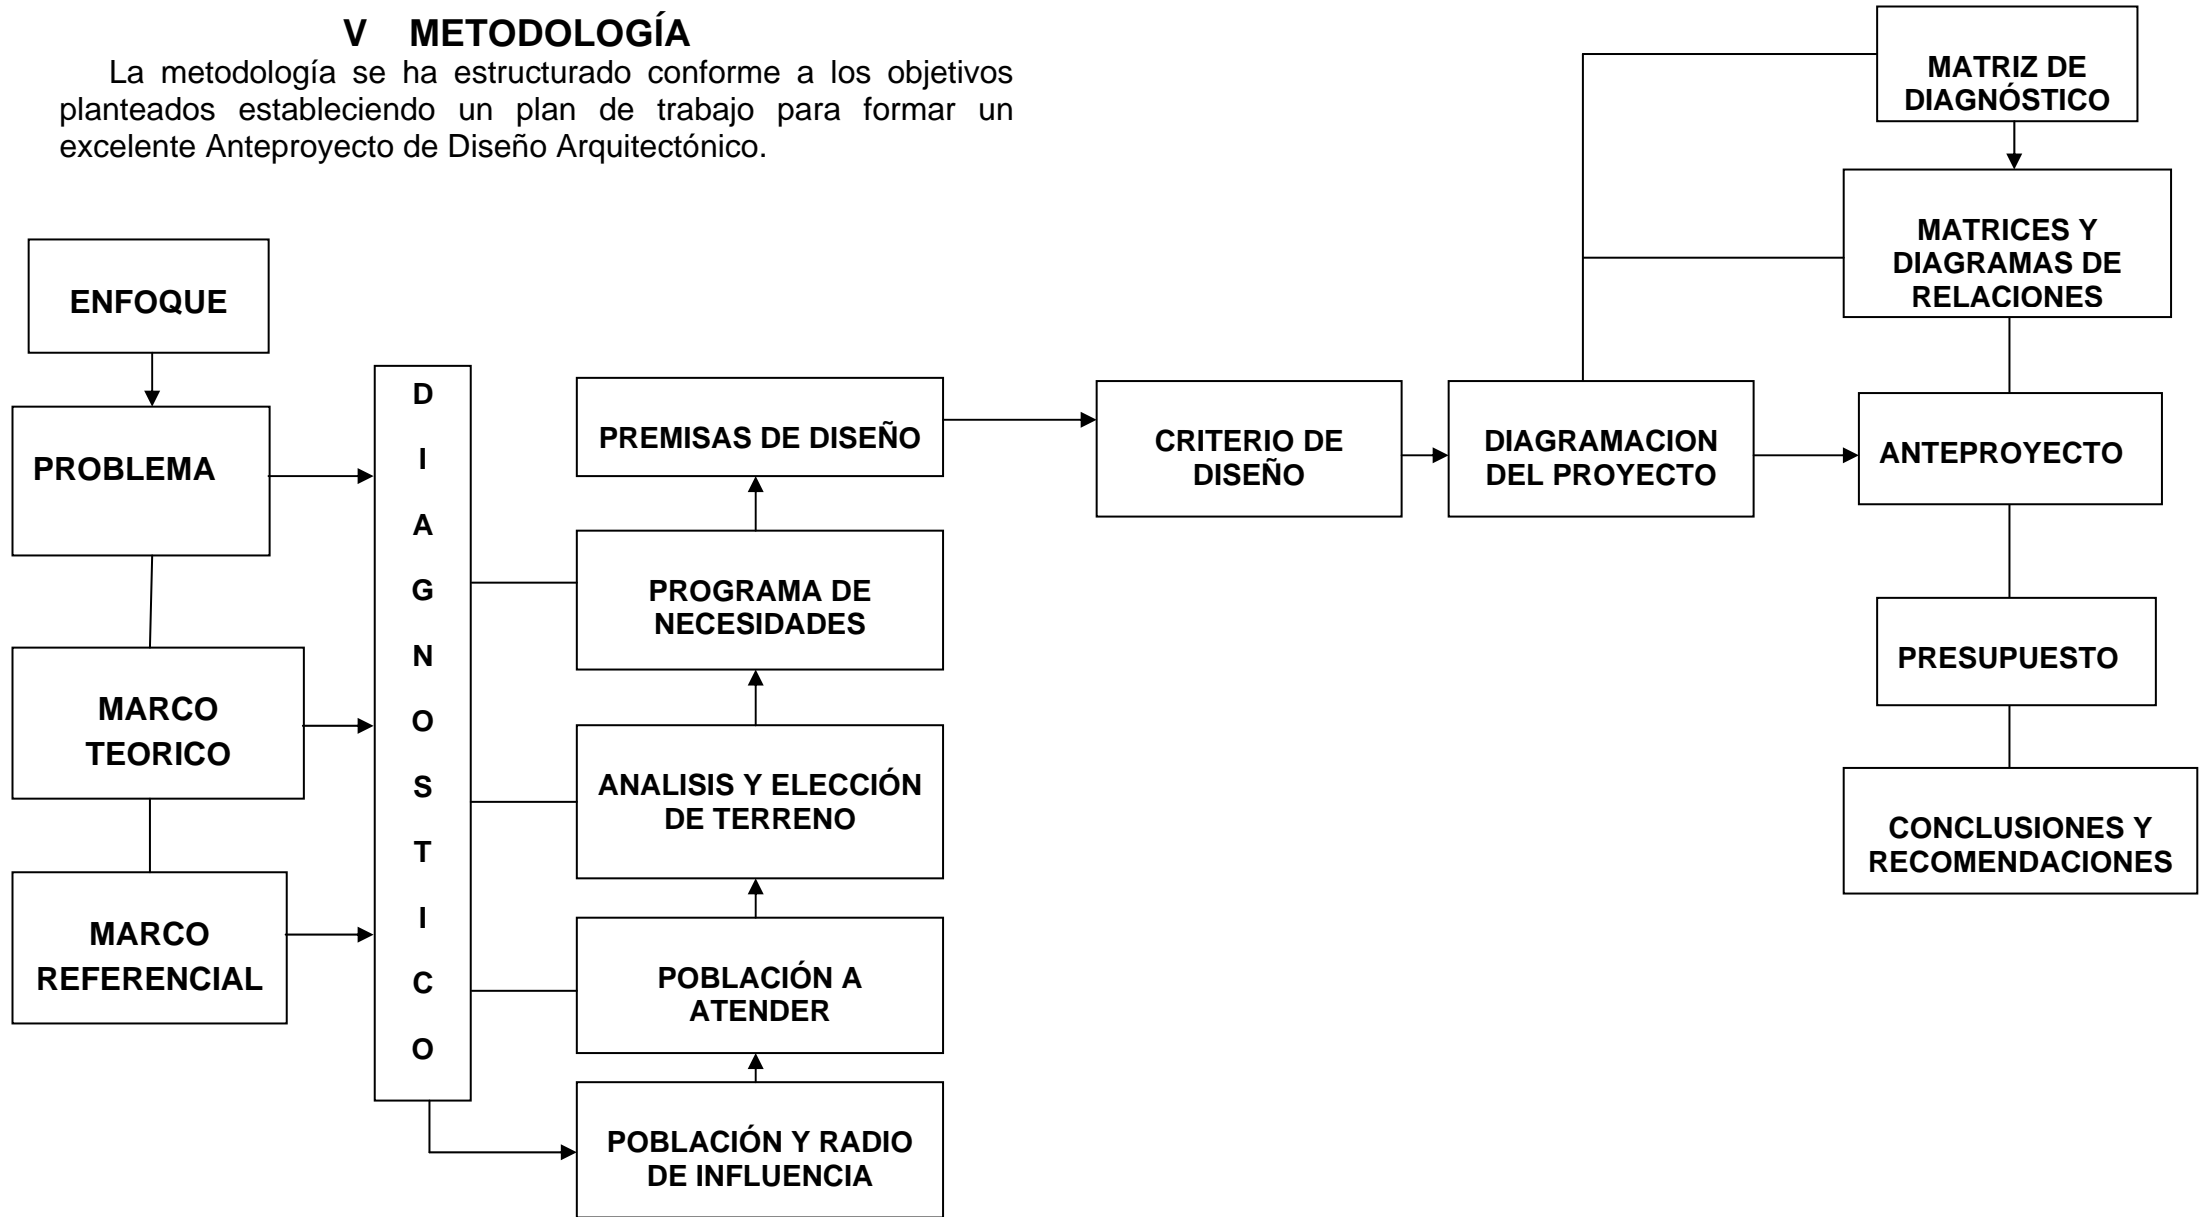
V METODOLOGÍA

La metodología se ha estructurado conforme a los objetivos planteados estableciendo un plan de trabajo para formar un excelente Anteproyecto de Diseño Arquitectónico.

ENFOQUE

PROBLEMA

MARCO TEORICO

MARCO REFERENCIAL

D I A G N O S T I C O

PREMISAS DE DISEÑO

PROGRAMA DE NECESIDADES

ANALISIS Y ELECCIÓN DE TERRENO

POBLACIÓN A ATENDER

POBLACIÓN Y RADIO DE INFLUENCIA

CRITERIO DE DISEÑO

DIAGRAMACION DEL PROYECTO

MATRIZ DE DIAGNÓSTICO

MATRICES Y DIAGRAMAS DE RELACIONES

ANTEPROYECTO

PRESUPUESTO

CONCLUSIONES Y RECOMENDACIONES